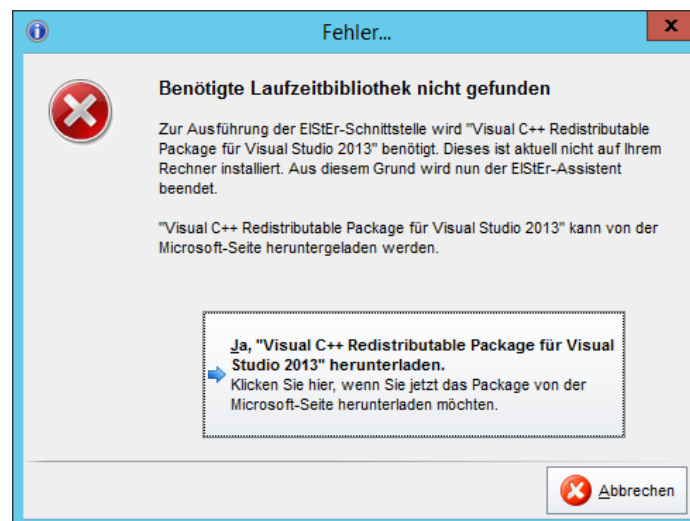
Fehler...

Benötigte Laufzeitbibliothek nicht gefunden

Zur Ausführung der ElStEr-Schnittstelle wird "Visual C++ Redistributable Package für Visual Studio 2013" benötigt. Dieses ist aktuell nicht auf Ihrem Rechner installiert. Aus diesem Grund wird nun der ElStEr-Assistent beendet.

"Visual C++ Redistributable Package für Visual Studio 2013" kann von der Microsoft-Seite heruntergeladen werden.

Ja, "Visual C++ Redistributable Package für Visual Studio 2013" herunterladen.
Klicken Sie hier, wenn Sie jetzt das Package von der Microsoft-Seite herunterladen möchten.

Abbrechen